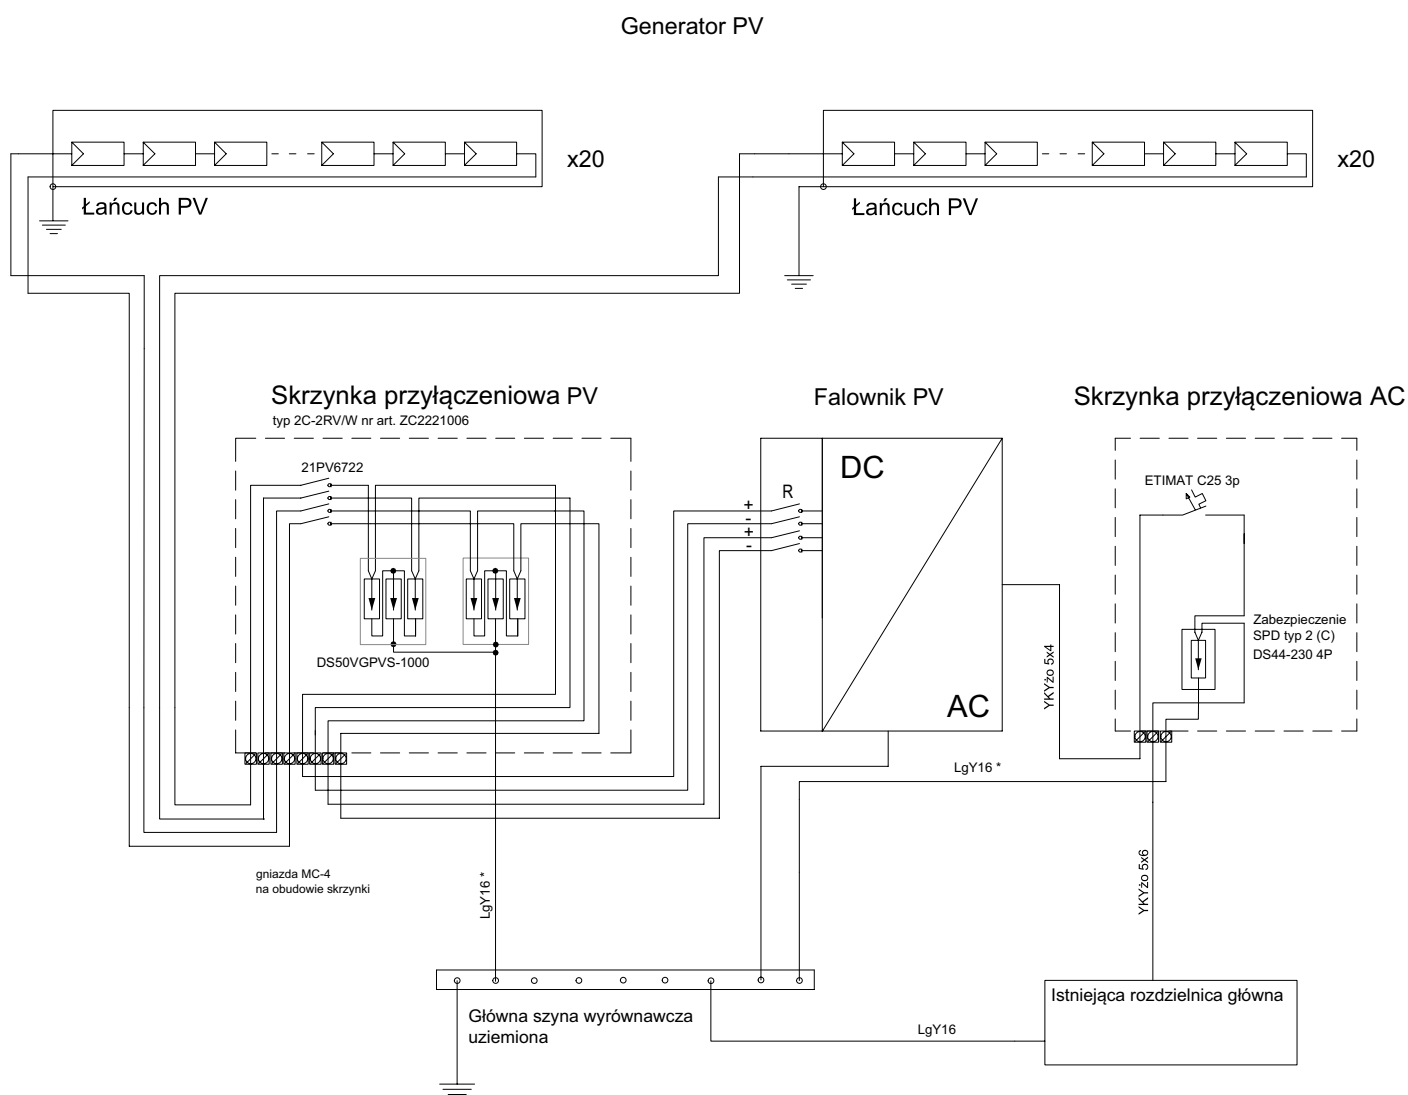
Generator PV

x20

Łańcuch PV

x20

Łańcuch PV

Skrzynka przyłączeniowa PV
typ 2C-2RV/W nr art. ZC2221006

21PV6722

DS50VGPVS-1000

Falownik PV

R
+
-
+
-

DC

AC

Skrzynka przyłączeniowa AC

ETIMAT C25 3p

Zabezpieczenie SPD typ 2 (C) DS44-230 4P

YKYżo 5x4

LgY16 *

YKYżo 5x6

gniazda MC-4 na obudowie skrzynki

LgY16 *

Główna szyna wyrównawcza uziemiona

LgY16

Istniejąca rozdzielnica główna